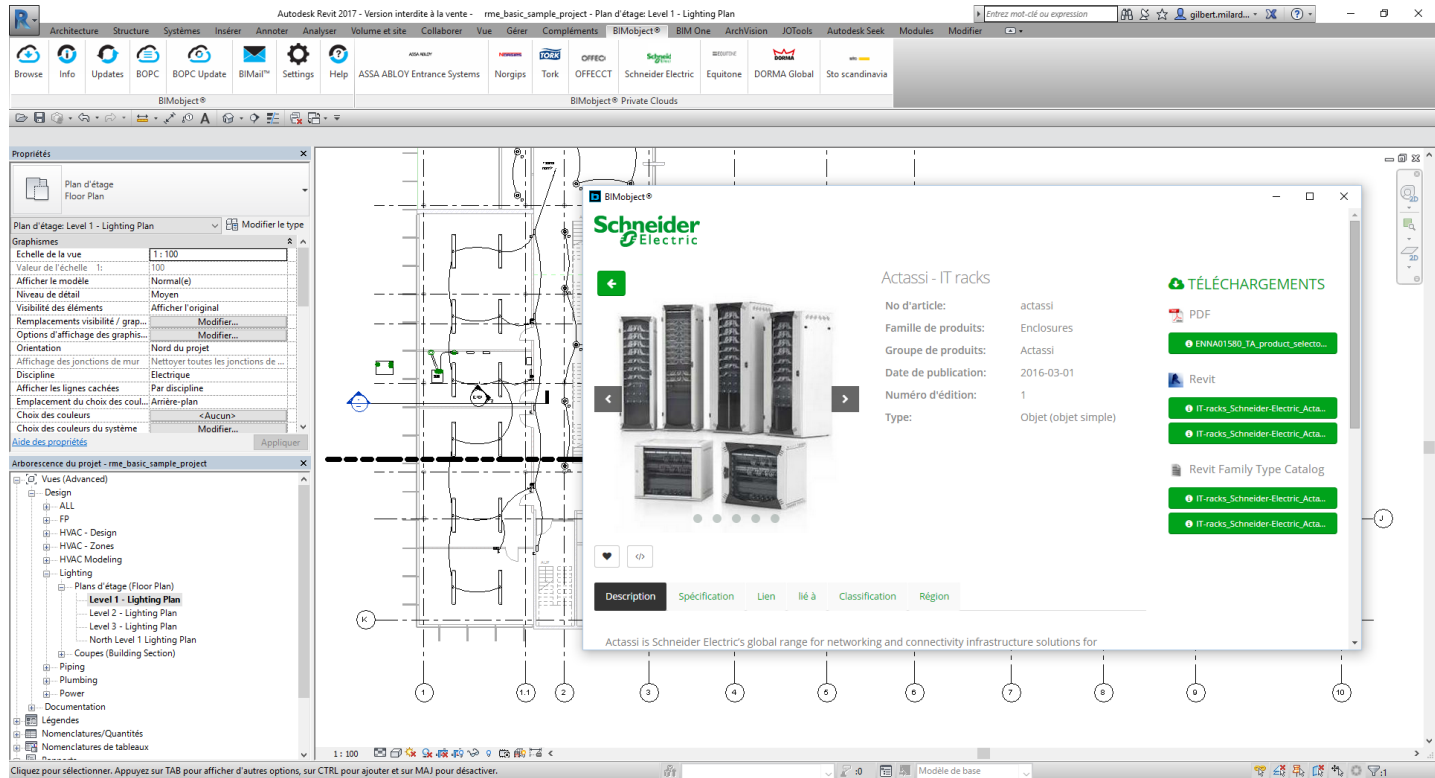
Autodesk Revit 2017 - Version interdite à la vente - rme_basic_sample_project - Plan d'étage: Level 1 - Lighting Plan

Entrez mot-clé ou expression

gilbert.milard...

Architecture Structure Systèmes Insérer Annoter Analyser Volume et site Collaborer Vue Gérer Compléments BIMobject® BIM One ArchVision JOTools Autodesk Seek Modules Modifier

Browse Info Updates BOPC BOPC Update BIMail™ Settings Help ASSA ABLOY Entrance Systems Norgips Tork OFFECCT Schneider Electric Equitone DORMA Global Sto scandinavia

BIMobject®

BIMobject® Private Clouds

Propriétés

Plan d'étage
Floor Plan

Plan d'étage: Level 1 - Lighting Plan

Modifier le type

Graphismes

| Echelle de la vue | 1 : 100 |
|---|---|
| Valeur de l'échelle 1: | 100 |
| Afficher le modèle | Normal(e) |
| Niveau de détail | Moyen |
| Visibilité des éléments | Afficher l'original |
| Remplacements visibilité / grap... | Modifier... |
| Options d'affichage des graphis... | Modifier... |
| Orientation | Nord du projet |
| Affichage des jonctions de mur | Nettoyer toutes les jonctions de ... |
| Discipline | Electrique |
| Afficher les lignes cachées | Par discipline |
| Emplacement du choix des coul... | Arrière-plan |
| Choix des couleurs | <Aucun> |
| Choix des couleurs du système | Modifier... |

Aide des propriétés

Appliquer

Arborescence du projet - rme_basic_sample_project

Vues (Advanced)
Design
ALL
FP
HVAC - Design
HVAC - Zones
HVAC Modeling
Lighting
Plans d'étage (Floor Plan)
Level 1 - Lighting Plan
Level 2 - Lighting Plan
Level 3 - Lighting Plan
North Level 1 Lighting Plan
Coupes (Building Section)
Piping
Plumbing
Power
Documentation
Légendes
Nomenclatures/Quantités
Nomenclatures de tableaux

BIMobject®

Schneider Electric

Actassi - IT racks

| No d'article: | actassi |
|---|---|
| Famille de produits: | Enclosures |
| Groupe de produits: | Actassi |
| Date de publication: | 2016-03-01 |
| Numéro d'édition: | 1 |
| Type: | Objet (objet simple) |

TÉLÉCHARGEMENTS

PDF

ENNA01580_TA_product_selecto...

Revit

IT-racks_Schneider-Electric_Acta...

IT-racks_Schneider-Electric_Acta...

Revit Family Type Catalog

IT-racks_Schneider-Electric_Acta...

IT-racks_Schneider-Electric_Acta...

Description Spécification Lien lié à Classification Région

Actassi is Schneider Electric's global range for networking and connectivity infrastructure solutions for

J K 1 1.1 2 3 4 5 6 7 8 9 10

1 : 100

Cliquez pour sélectionner. Appuyez sur TAB pour afficher d'autres options, sur CTRL pour ajouter et sur MAJ pour désactiver.

:0

Modèle de base

:1